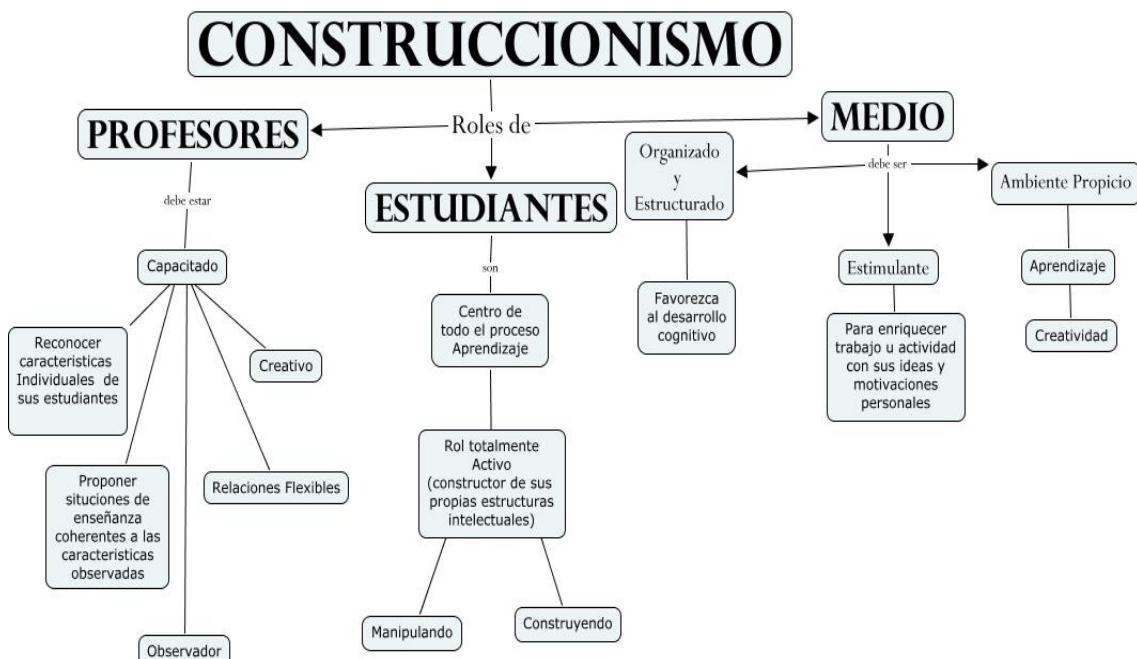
CONSTRUCCIONISMO

Roles de

PROFESORES

debe estar

Capacitado

Reconocer caracteristicas Individuales de sus estudiantes

Creativo

Proponer situciones de enseñanza coherentes a las caracteristicas observadas

Relaciones Flexibles

Observador

ESTUDIANTES

son

Centro de todo el proceso Aprendizaje

Rol totalmente Activo (constructor de sus propias estructuras intelectuales)

Manipulando

Construyendo

MEDIO

debe ser

Organizado y Estructurado

Favorezca al desarrollo cognitivo

Estimulante

Para enriquecer trabajo u actividad con sus ideas y motivaciones personales

Ambiente Propicio

Aprendizaje

Creatividad